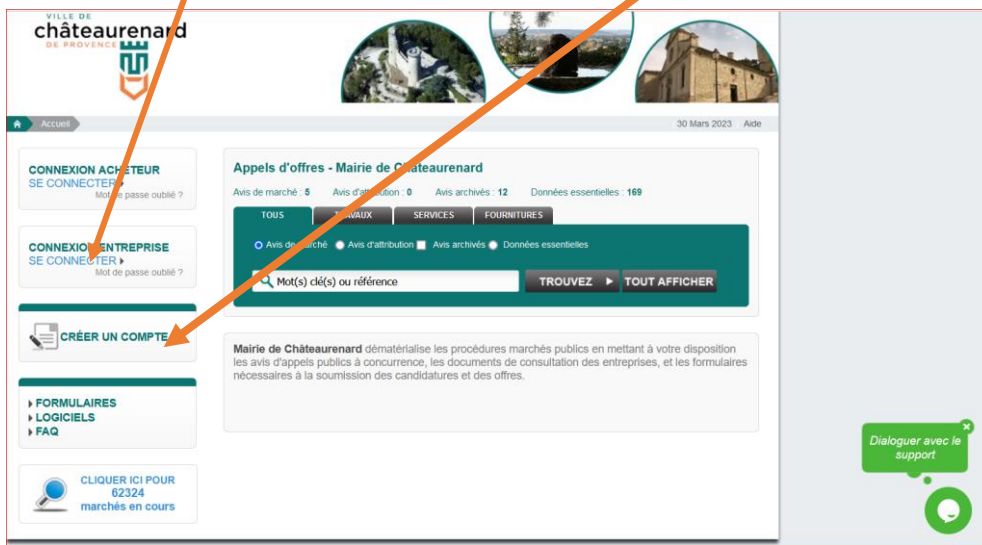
VILLE DE
châteaurenard
DE PROVENCE

Accueil

30 Mars 2023 Aide

CONNEXION ACHETEUR
SE CONNECTER
Mot de passe oublié ?

CONNEXION ENTREPRISE
SE CONNECTER
Mot de passe oublié ?

CRÉER UN COMPTE

FORMULAIRES
LOGICIELS
FAQ

CLIQUER ICI POUR
62324
marchés en cours

Appels d'offres - Mairie de Châteaurenard

Avis de marché : 5 Avis d'attribution : 0 Avis archivés : 12 Données essentielles : 169

TOUS TRAVAUX SERVICES FOURNITURES

Avis de marché Avis d'attribution Avis archivés Données essentielles

Mot(s) clé(s) ou référence

TROUVEZ TOUT AFFICHER

Mairie de Châteaurenard dématérialise les procédures marchés publics en mettant à votre disposition les avis d'appels publics à concurrence, les documents de consultation des entreprises, et les formulaires nécessaires à la soumission des candidatures et des offres.

Dialoguer avec le support